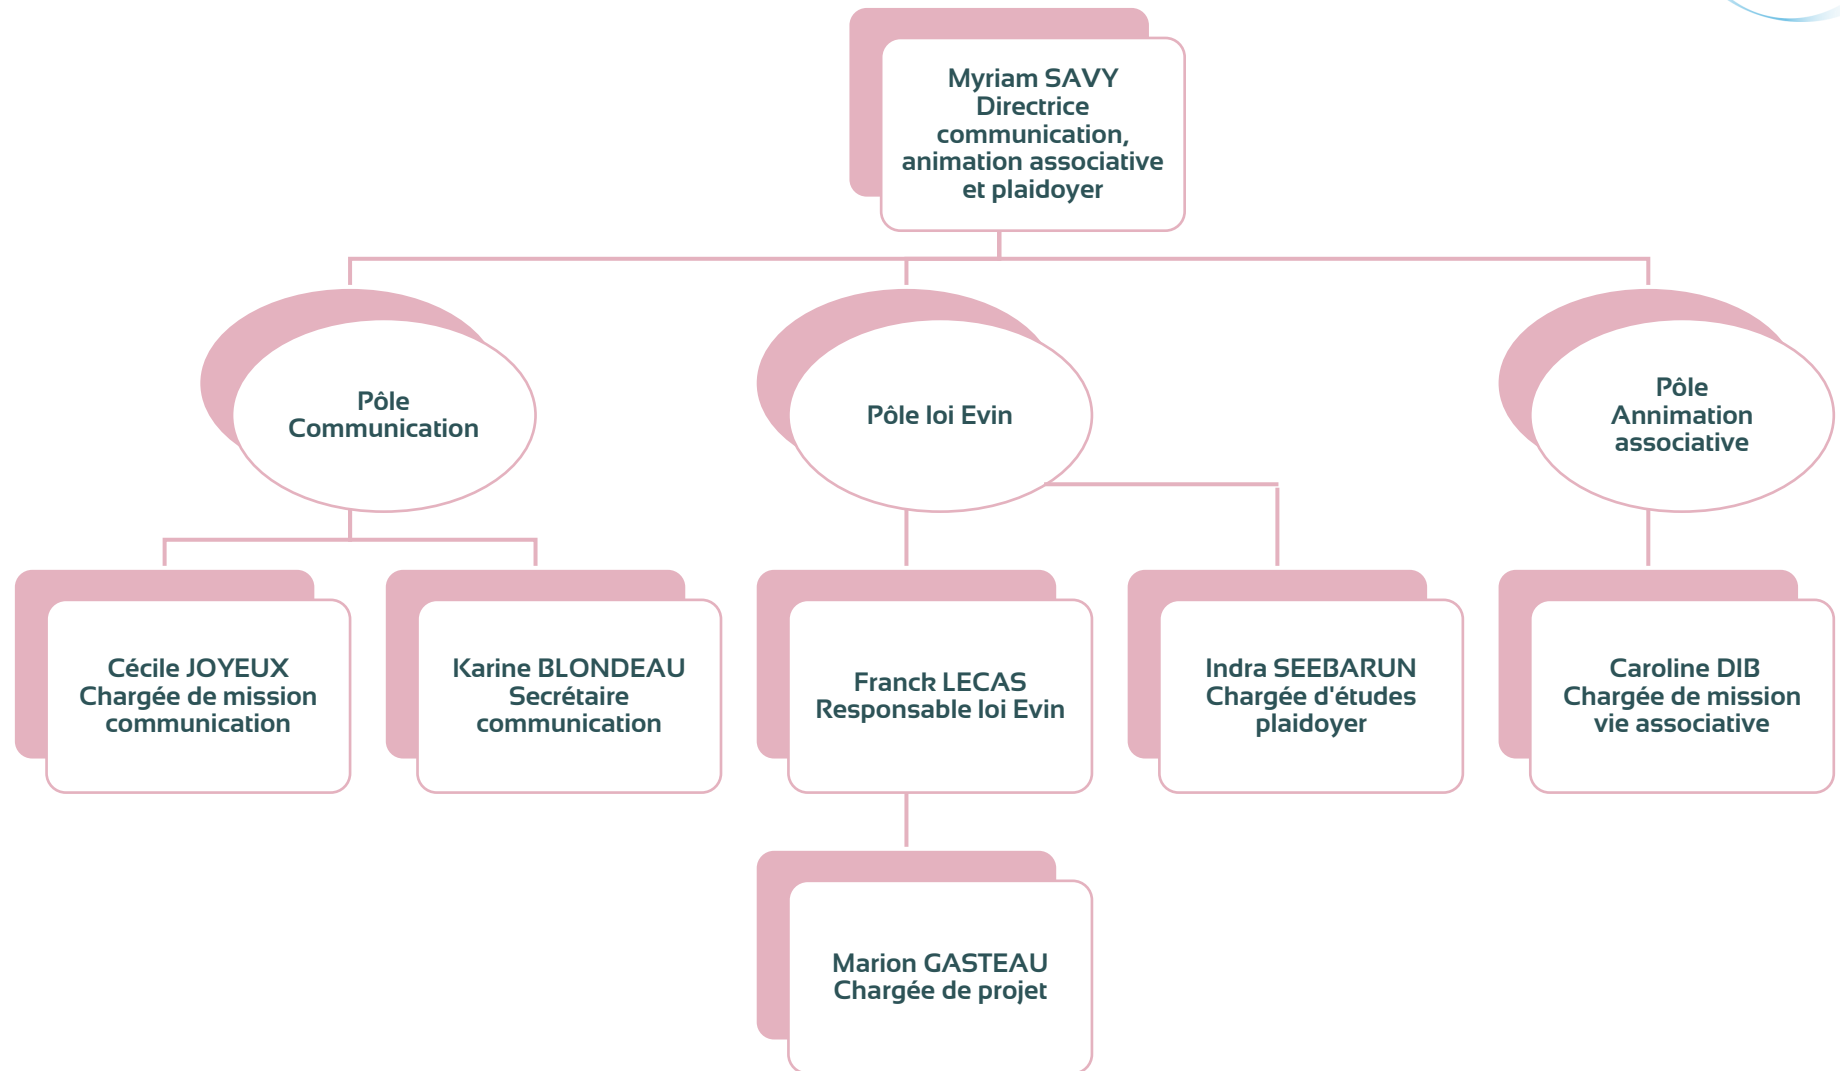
Myriam SAVY
Directrice communication, animation associative et plaidoyer

Pôle Communication

Pôle loi Evin

Pôle Annimation associative

Cécile JOYEUX
Chargée de mission communication

Karine BLONDEAU
Secrétaire communication

Franck LECAS
Responsable loi Evin

Indra SEEBARUN
Chargée d'études plaidoyer

Caroline DIB
Chargée de mission vie associative

Marion GASTEAU
Chargée de projet